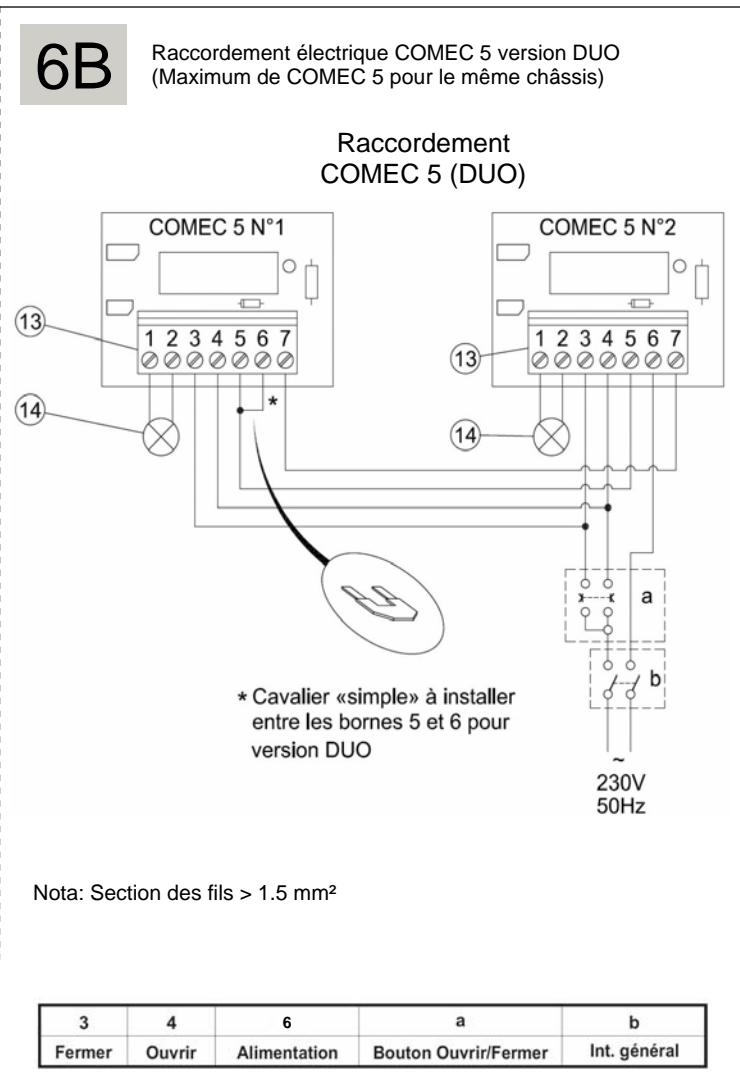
6B

Raccordement électrique COMEC 5 version DUO (Maximum de COMEC 5 pour le même châssis)

Raccordement COMEC 5 (DUO)

COMEC 5 N°1

COMEC 5 N°2

13

1 2 3 4 5 6 7

13

1 2 3 4 5 6 7

14

*

14

a

b

* Cavalier «simple» à installer entre les bornes 5 et 6 pour version DUO

~
230V
50Hz

Nota: Section des fils > 1.5 mm²

| 3 | 4 | 6 | a | b |
|---|---|---|---|---|
| Fermer | Ouvrir | Alimentation | Bouton Ouvrir/Fermer | Int. général |